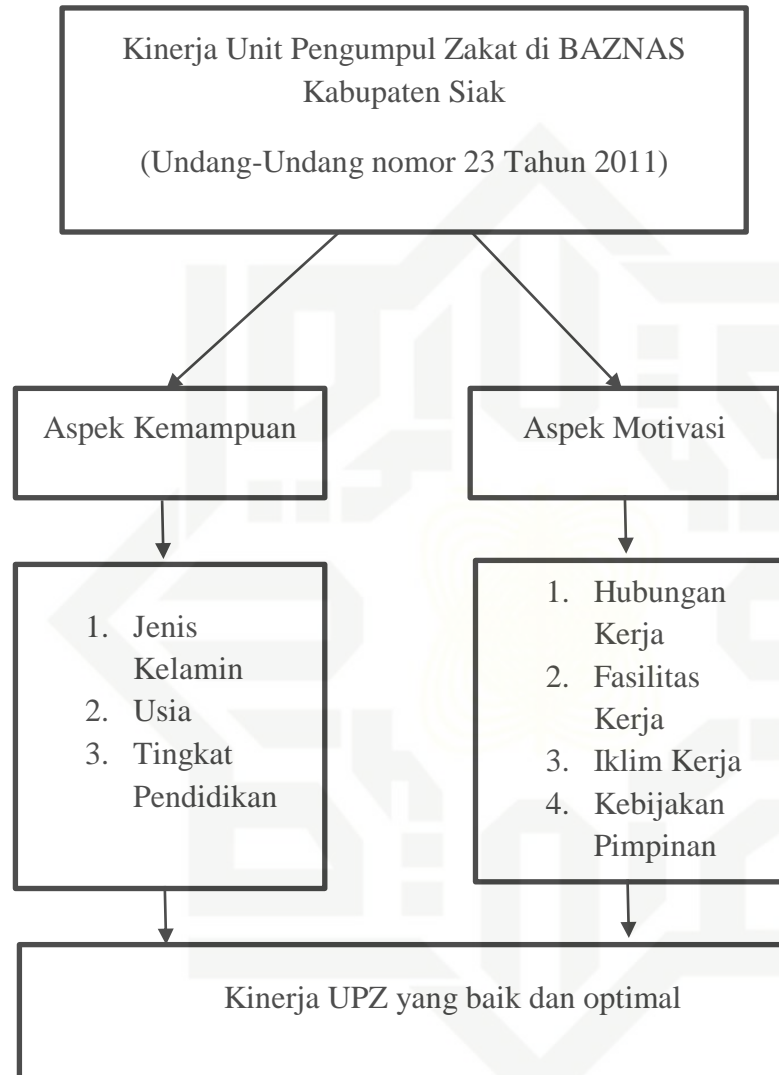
Kinerja Unit Pengumpul Zakat di BAZNAS Kabupaten Siak

(Undang-Undang nomor 23 Tahun 2011)

Aspek Kemampuan

Aspek Motivasi

1. Jenis Kelamin
2. Usia
3. Tingkat Pendidikan

1. Hubungan Kerja
2. Fasilitas Kerja
3. Iklim Kerja
4. Kebijakan Pimpinan

Kinerja UPZ yang baik dan optimal